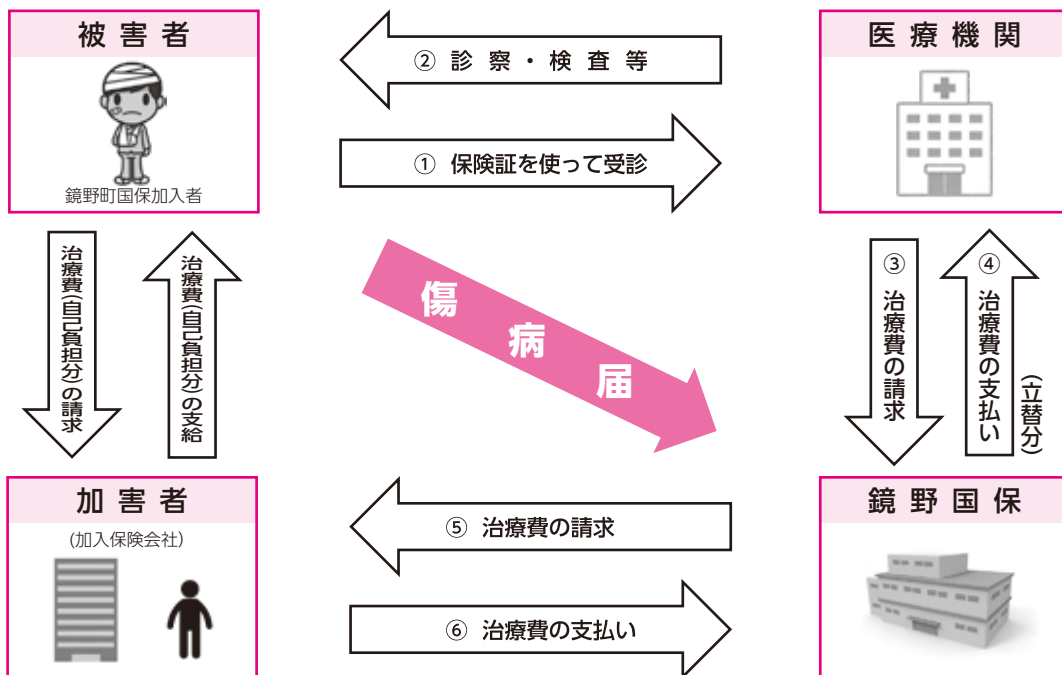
被害者

鏡野町国保加入者

② 診察・検査等

① 保険証を使って受診

医療機関

治療費(自己負担分)の請求

治療費(自己負担分)の支給

傷病届

③ 治療費の請求

④ 治療費の支払い (立替分)

加害者

(加入保険会社)

⑤ 治療費の請求

⑥ 治療費の支払い

鏡野国保